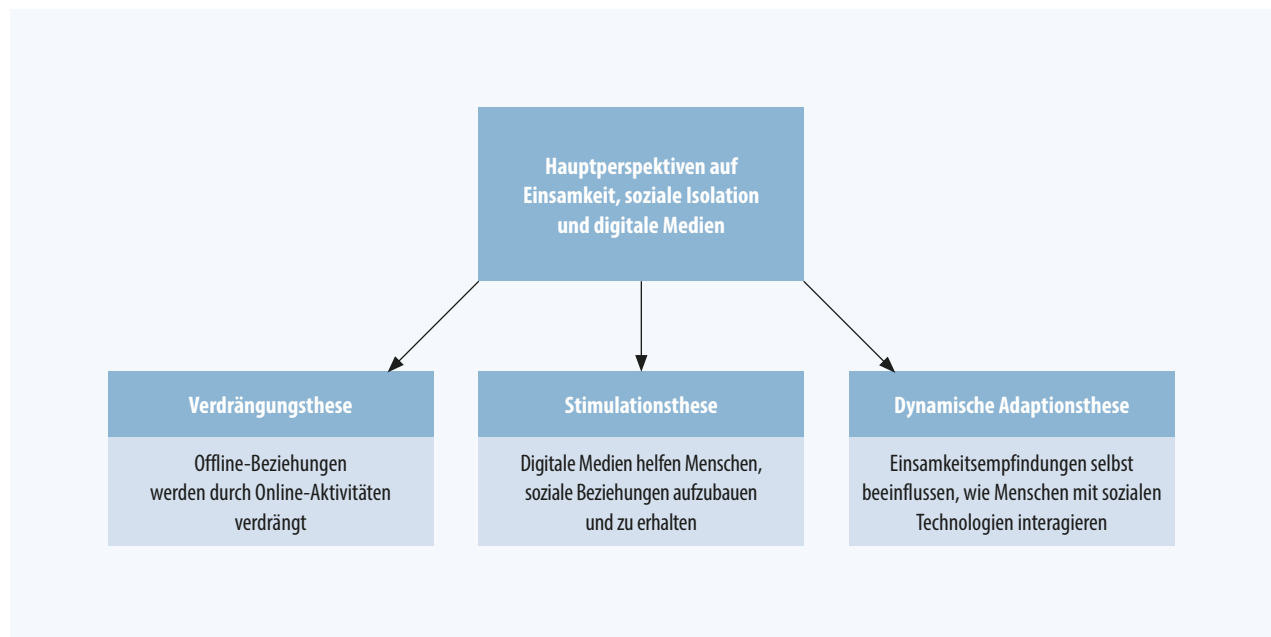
Hauptperspektiven auf Einsamkeit, soziale Isolation und digitale Medien

Verdrängungsthese

Offline-Beziehungen werden durch Online-Aktivitäten verdrängt

Stimulationsthese

Digitale Medien helfen Menschen, soziale Beziehungen aufzubauen und zu erhalten

Dynamische Adaptionsthese

Einsamkeitsempfindungen selbst beeinflussen, wie Menschen mit sozialen Technologien interagieren